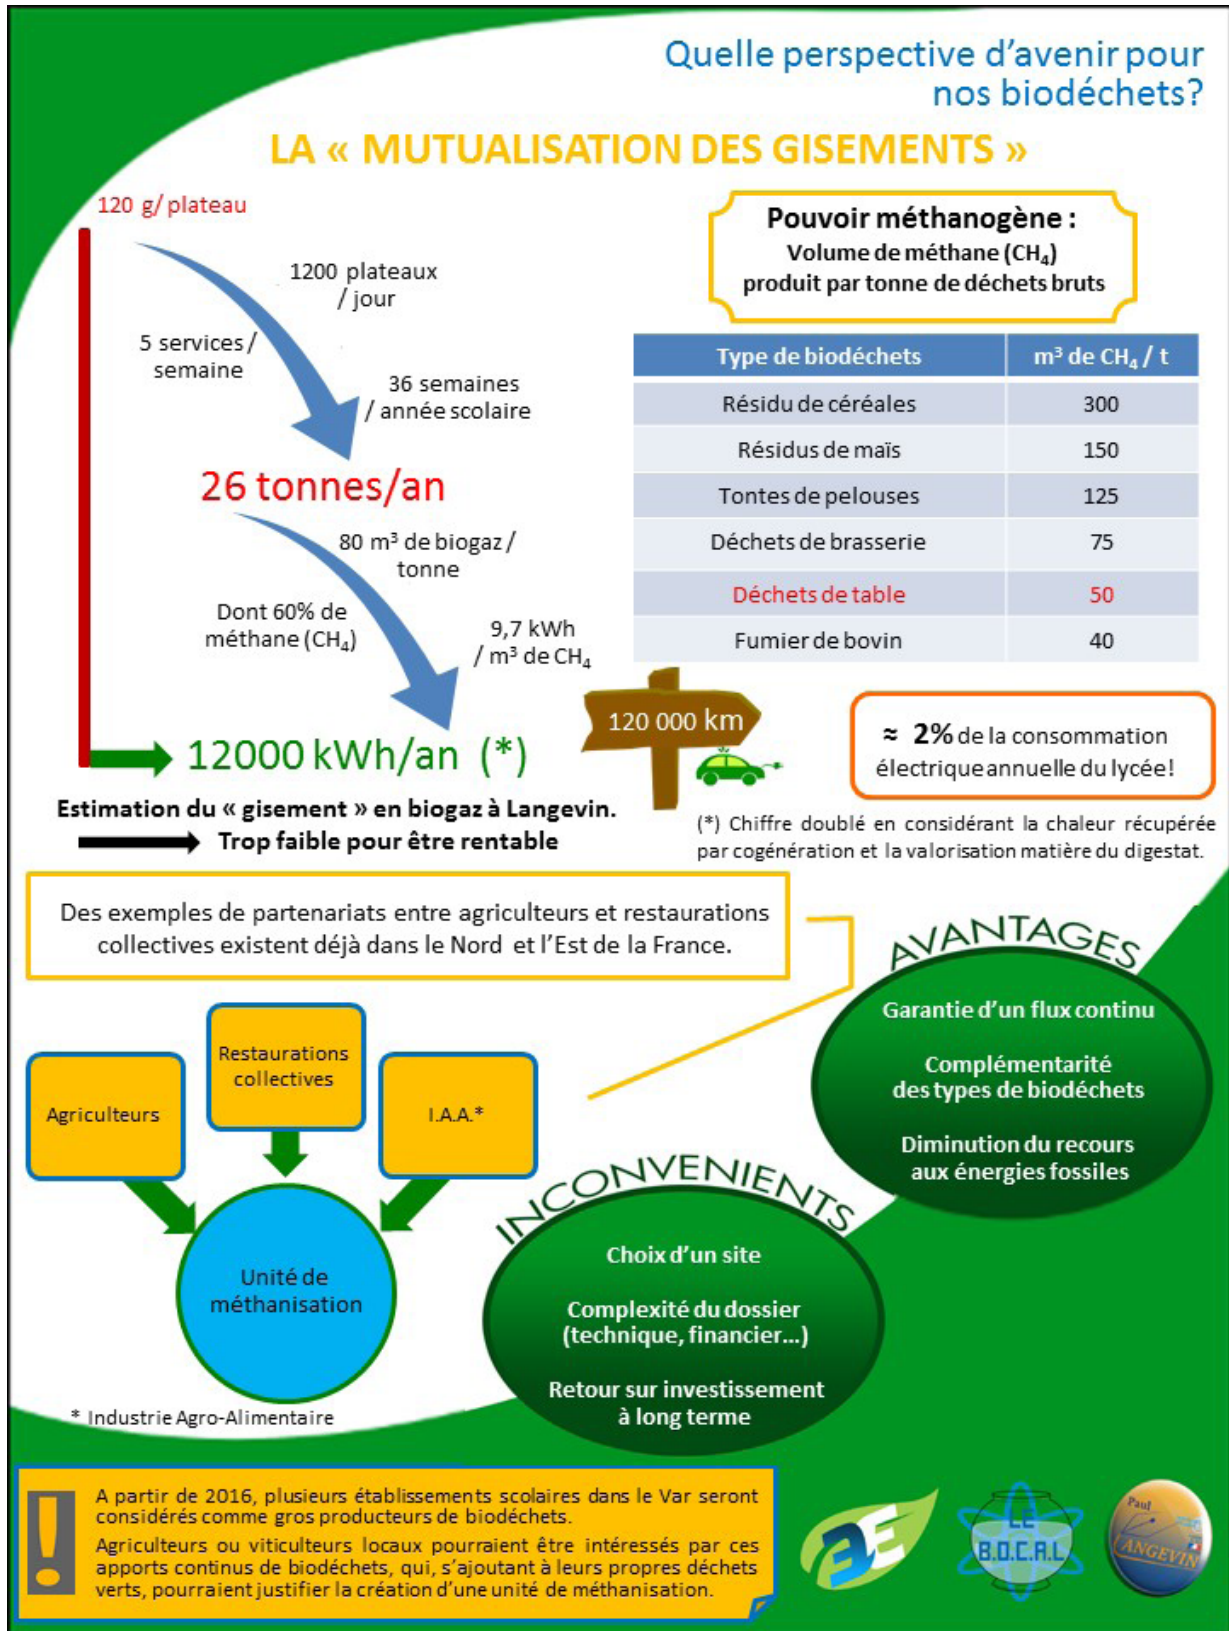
Quelle perspective d'avenir pour nos biodéchets?

LA « MUTUALISATION DES GISEMENTS »

120 g/ plateau

1200 plateaux / jour

5 services / semaine

36 semaines / année scolaire

26 tonnes/an

80 m³ de biogaz / tonne

Dont 60% de méthane ($CH_4$)

9,7 kWh / m³ de $CH_4$

12000 kWh/an (*)

Estimation du « gisement » en biogaz à Langevin.

Trop faible pour être rentable

Pouvoir méthanogène :
Volume de méthane ($CH_4$) produit par tonne de déchets bruts

| Type de biodéchets | m³ de $CH_4$ / t |
|---|---|
| Résidu de céréales | 300 |
| Résidus de maïs | 150 |
| Tontes de pelouses | 125 |
| Déchets de brasserie | 75 |
| Déchets de table | 50 |
| Fumier de bovin | 40 |

120 000 km

≈ 2% de la consommation électrique annuelle du lycée!

(*) Chiffre doublé en considérant la chaleur récupérée par cogénération et la valorisation matière du digestat.

Des exemples de partenariats entre agriculteurs et restaurations collectives existent déjà dans le Nord et l'Est de la France.

Agriculteurs

Restaurations collectives

I.A.A.*

Unité de méthanisation

* Industrie Agro-Alimentaire

AVANTAGES

Garantie d'un flux continu

Complémentarité des types de biodéchets

Diminution du recours aux énergies fossiles

INCONVENIENTS

Choix d'un site

Complexité du dossier (technique, financier…)

Retour sur investissement à long terme

A partir de 2016, plusieurs établissements scolaires dans le Var seront considérés comme gros producteurs de biodéchets.
Agriculteurs ou viticulteurs locaux pourraient être intéressés par ces apports continus de biodéchets, qui, s'ajoutant à leurs propres déchets verts, pourraient justifier la création d'une unité de méthanisation.

3E

LE B.O.C.A.L

Paul LANGEVIN